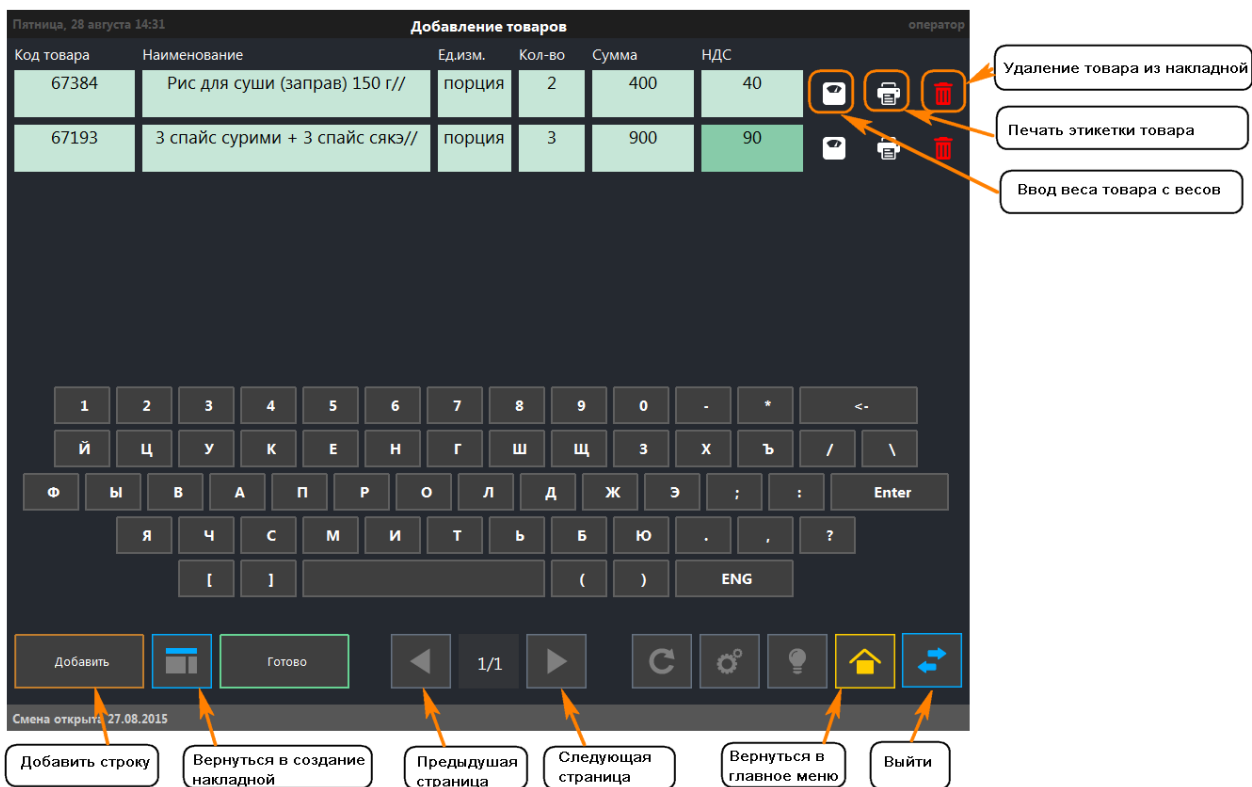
Пятница, 28 августа 14:31
Добавление товаров
оператор

| Код товара | Наименование | Ед.изм. | Кол-во | Сумма | НДС |
|---|---|---|---|---|---|
| 67384 | Рис для суши (заправ) 150 г// | порция | 2 | 400 | 40 |
| 67193 | 3 спайс сурими + 3 спайс сякэ// | порция | 3 | 900 | 90 |

Удаление товара из накладной
Печать этикетки товара
Ввод веса товара с весов

1 2 3 4 5 6 7 8 9 0 - * <-
Й Ц У К Е Н Г Ш Щ З Х Ъ / \
Ф Ы В А П Р О Л Д Ж Э ; : Enter
Я Ч С М И Т Ь Б Ю . , ?
[ ] ( ) ENG

Добавить
Готово
1/1

Смена открыта 27.08.2015

Добавить строку
Вернуться в создание накладной
Предыдушая страница
Следующая страница
Вернуться в главное меню
Выйти